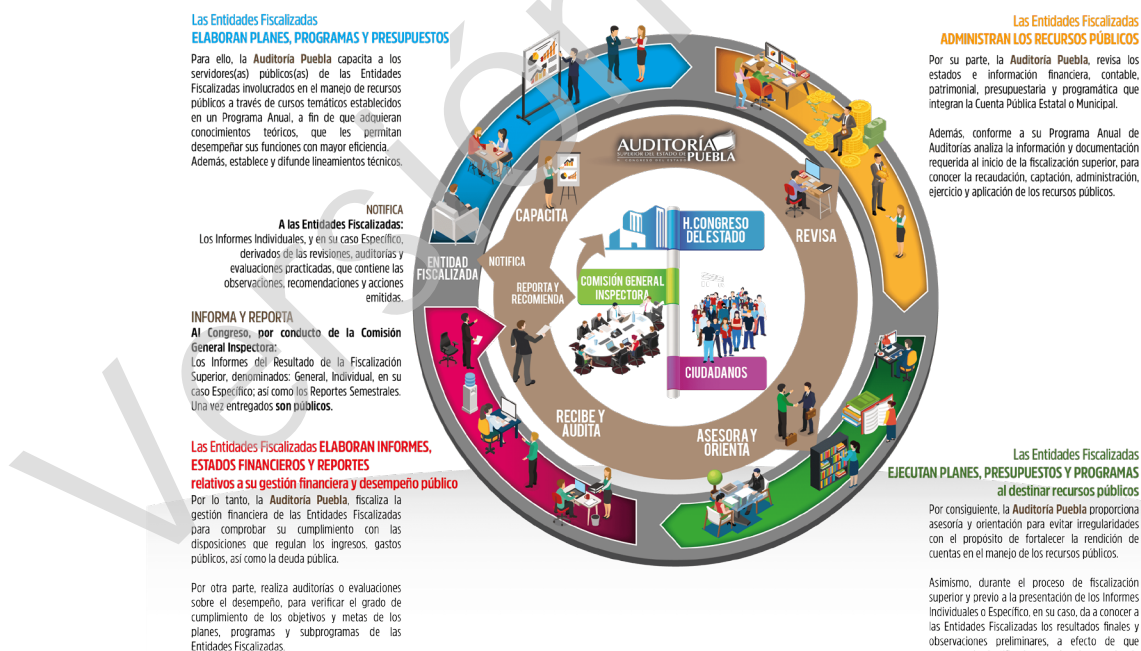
Las Entidades Fiscalizadas
ELABORAN PLANES, PROGRAMAS Y PRESUPUESTOS

Para ello, la Auditoría Puebla capacita a los servidores(as) públicos(as) de las Entidades Fiscalizadas involucrados en el manejo de recursos públicos a través de cursos temáticos establecidos en un Programa Anual, a fin de que adquieran conocimientos teóricos, que les permitan desempeñar sus funciones con mayor eficiencia. Además, establece y difunde lineamientos técnicos.

NOTIFICA
A las Entidades Fiscalizadas:
Los Informes Individuales, y en su caso Específico, derivados de las revisiones, auditorías y evaluaciones practicadas, que contiene las observaciones, recomendaciones y acciones emitidas.

INFORMA Y REPORTA
Al Congreso, por conducto de la Comisión General Inspectora:
Los Informes del Resultado de la Fiscalización Superior, denominados: General, Individual, en su caso Específico; así como los Reportes Semestrales. Una vez entregados son públicos.

Las Entidades Fiscalizadas ELABORAN INFORMES, ESTADOS FINANCIEROS Y REPORTES
relativos a su gestión financiera y desempeño público

Por lo tanto, la Auditoría Puebla, fiscaliza la gestión financiera de las Entidades Fiscalizadas para comprobar su cumplimiento con las disposiciones que regulan los ingresos, gastos públicos, así como la deuda pública.

Por otra parte, realiza auditorías o evaluaciones sobre el desempeño, para verificar el grado de cumplimiento de los objetivos y metas de los planes, programas y subprogramas de las Entidades Fiscalizadas.

Las Entidades Fiscalizadas
ADMINISTRAN LOS RECURSOS PÚBLICOS

Por su parte, la Auditoría Puebla, revisa los estados e información financiera, contable, patrimonial, presupuestaria y programática que integran la Cuenta Pública Estatal o Municipal.

Además, conforme a su Programa Anual de Auditorías analiza la información y documentación requerida al inicio de la fiscalización superior, para conocer la recaudación, captación, administración, ejercicio y aplicación de los recursos públicos.

AUDITORÍA SUPERIOR DEL ESTADO DE PUEBLA
CAPACITA
REVISA
ENTIDAD FISCALIZADA
NOTIFICA
REPORTA Y RECOMIENDA
H. CONGRESO DEL ESTADO
COMISIÓN GENERAL INSPECTORA
CIUDADANOS
RECIBE Y AUDITA
ASESORA Y ORIENTA

Las Entidades Fiscalizadas
EJECUTAN PLANES, PRESUPUESTOS Y PROGRAMAS
al destinar recursos públicos

Por consiguiente, la Auditoría Puebla proporciona asesoría y orientación para evitar irregularidades con el propósito de fortalecer la rendición de cuentas en el manejo de los recursos públicos.

Asimismo, durante el proceso de fiscalización superior y previo a la presentación de los Informes Individuales o Específico, en su caso, da a conocer a las Entidades Fiscalizadas los resultados finales y observaciones preliminares, a efecto de que

Versión